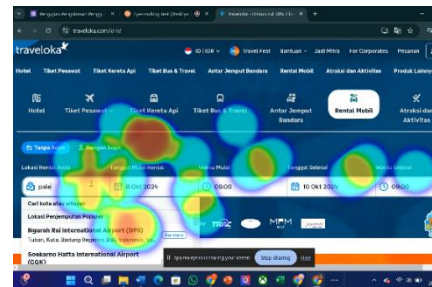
traveloka.com/en-id

traveloka

ID | IDR | Travel Fest | Bantuan | Jadi Mitra | For Corporates | Pesanan

Hotel | Tiket Pesawat | Tiket Kereta Api | Tiket Bus & Travel | Antar Jemput Bandara | Rental Mobil | Atraksi dan Aktivitas | Produk Lainnya

Hotel | Tiket Pesawat | Tiket Kereta Api | Tiket Bus & Travel | Antar Jemput Bandara | Rental Mobil | Atraksi dan Aktivitas

Tanpa Sopir | Dengan Sopir

Lokasi Rental Anda | Tanggal Mulai | Waktu Mulai | Tanggal Selesai | Waktu Selesai

pate | 8 Okt 2024 | 09:00 | 10 Okt 2024 | 09:00

Cari kota atau wilayah

Lokasi Penjemputan Populer

Ngurah Rai International Airport (DPS)

Tuban, Kuta, Badung Regency, Bali, Indonesia, Se

Soekarno Hatta International Airport (CGK)

is sharing your screen. | Stop sharing | Hide